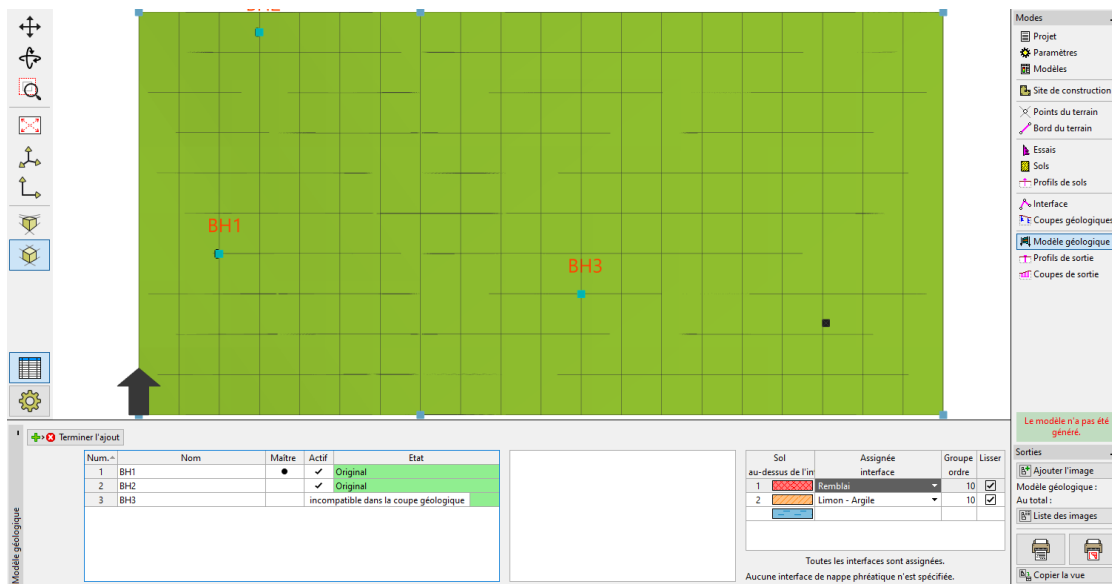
BH1

BH3

Modes
Projet
Paramètres
Modèles
Site de construction
Points du terrain
Bord du terrain
Essais
Sols
Profils de sols
Interface
Coupes géologiques
Modèle géologique
Profils de sortie
Coupes de sortie

Le modèle n'a pas été généré.

Sorties
Ajouter l'image
Modèle géologique :
Au total :
Liste des images
Copier la vue

Modèle géologique

Terminer l'ajout

| Num. | Nom | Maître | Actif | Etat |
|---|---|---|---|---|
| 1 | BH1 | ● | ✓ | Original |
| 2 | BH2 | | ✓ | Original |
| 3 | BH3 | | | incompatible dans la coupe géologique |

| | Sol au-dessus de l'in | Assignée interface | Groupe ordre | Lisser |
|---|---|---|---|---|
| 1 | | Remblai | 10 | ☑ |
| 2 | | Limon - Argile | 10 | ☑ |
| | | | | |

Toutes les interfaces sont assignées.
Aucune interface de nappe phréatique n'est spécifiée.